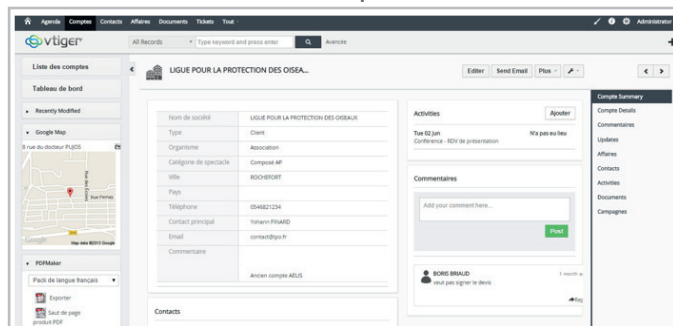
Agenda Comptes Contacts Affaires Documents Tickets Tout

Administrator

vtiger

All Records

Type keyword and press enter

Avancée

Liste des comptes

Tableau de bord

Recently Modified

Google Map

8 rue du docteur PUJOS

Rue Fernay

Google

Map data ©2013 Google

PDFMaker

Pack de langue français

Exporter

Saut de page

produit PDF

LIGUE POUR LA PROTECTION DES OISEA...

Editer

Send Email

Plus

| Nom de société | LIGUE POUR LA PROTECTION DES OISEAUX |
|---|---|
| Type | Client |
| Organisme | Association |
| Catégorie de spectacle | Composé AF |
| Ville | ROCHEFORT |
| Pays | |
| Téléphone | 0546821234 |
| Contact principal | Yohann PINARD |
| Email | contact@lpo.fr |
| Commentaire | Ancien compte AEUS |

Contacts

Activities

Ajouter

Tue 02 Jun

N'a pas eu lieu

Conference - RDV de présentation

Commentaires

Add your comment here...

Post

BORIS BRIAUD

1 month a

veut pas signer le devis

Rep

Compte Summary

Compte Details

Commentaires

Updates

Affaires

Contacts

Activities

Documents

Campagnes